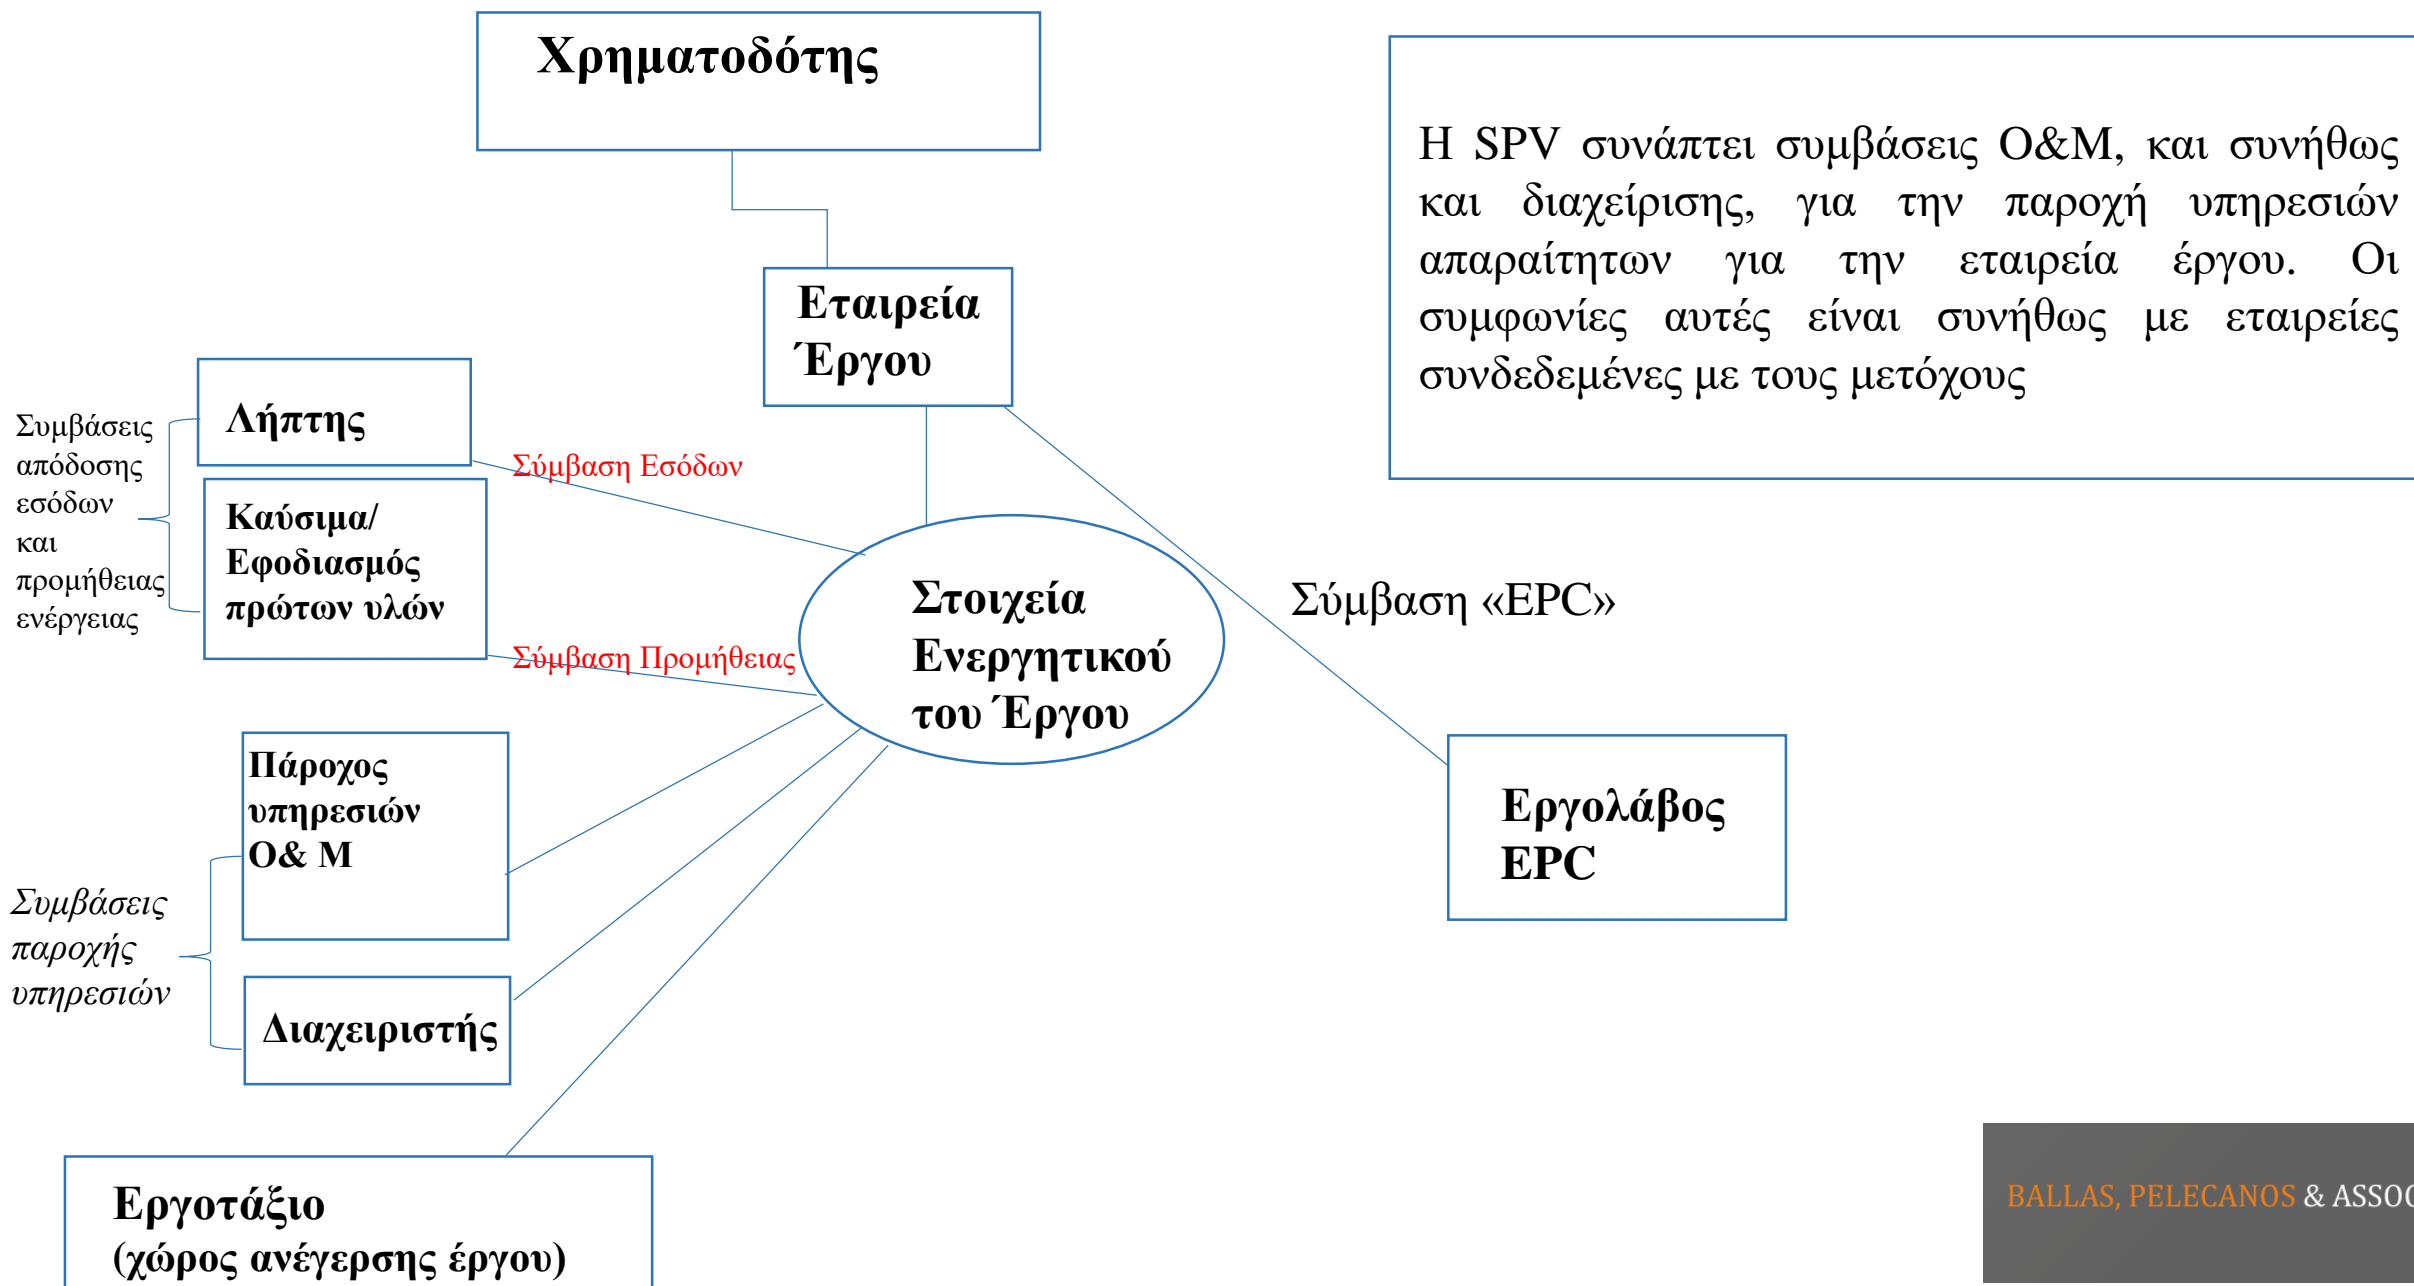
Χρηματοδότης

Η SPV συνάπτει συμβάσεις O&M, και συνήθως και διαχείρισης, για την παροχή υπηρεσιών απαραίτητων για την εταιρεία έργου. Οι συμφωνίες αυτές είναι συνήθως με εταιρείες συνδεδεμένες με τους μετόχους

Εταιρεία Έργου

Συμβάσεις απόδοσης εσόδων και προμήθειας ενέργειας

Λήπτης

Σύμβαση Εσόδων

Καύσιμα/ Εφοδιασμός πρώτων υλών

Σύμβαση Προμήθειας

Στοιχεία Ενεργητικού του Έργου

Σύμβαση «EPC»

Πάροχος υπηρεσιών O& M

Συμβάσεις παροχής υπηρεσιών

Διαχειριστής

Εργολάβος EPC

Εργοτάξιο (χώρος ανέγερσης έργου)

BALLAS, PELECANOS & ASSOC